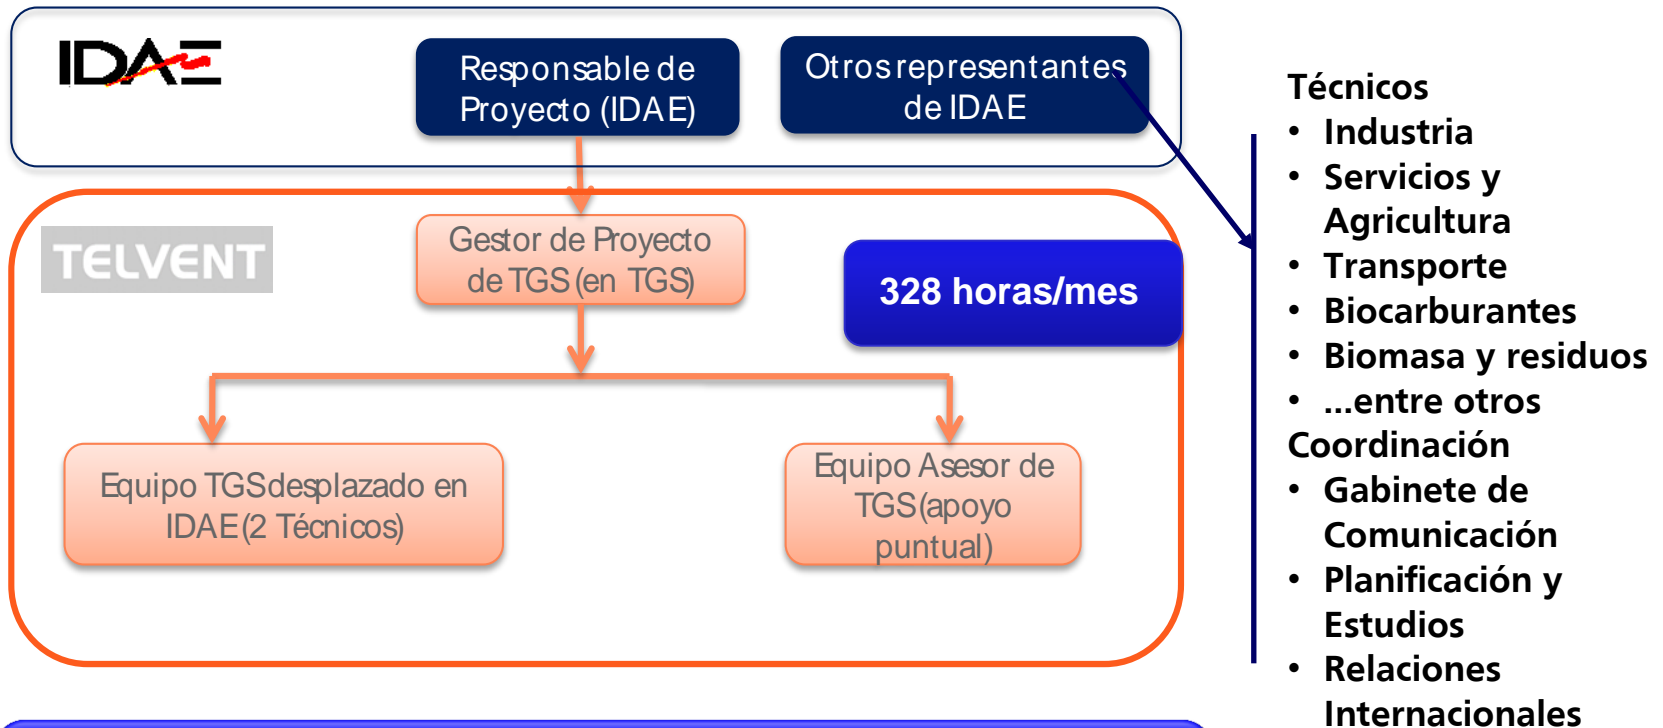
IDAE

Responsable de Proyecto (IDAE)

Otros representantes de IDAE

TELVENT

Gestor de Proyecto de TGS (en TGS)

328 horas/mes

Equipo TGS desplazado en IDAE (2 Técnicos)

Equipo Asesor de TGS (apoyo puntual)

Técnicos
• Industria
• Servicios y Agricultura
• Transporte
• Biocarburantes
• Biomasa y residuos
• ...entre otros
Coordinación
• Gabinete de Comunicación
• Planificación y Estudios
• Relaciones Internacionales